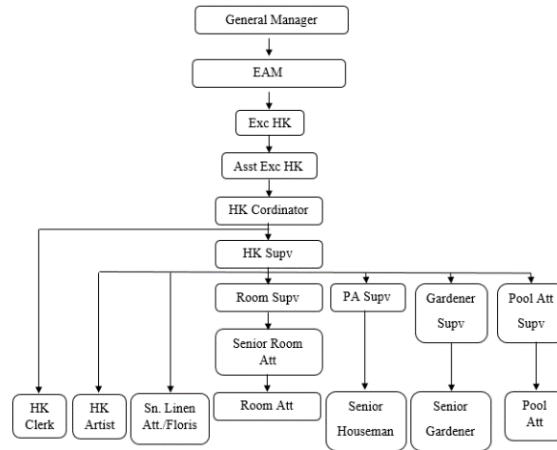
General Manager

EAM

Exc HK

Asst Exc HK

HK Cordinator

HK Supv

Room Supv

PA Supv

Gardener Supv

Pool Att Supv

Senior Room Att

Room Att

HK Clerk

HK Artist

Sn. Linen Att./Floris

Senior Houseman

Senior Gardener

Pool Att